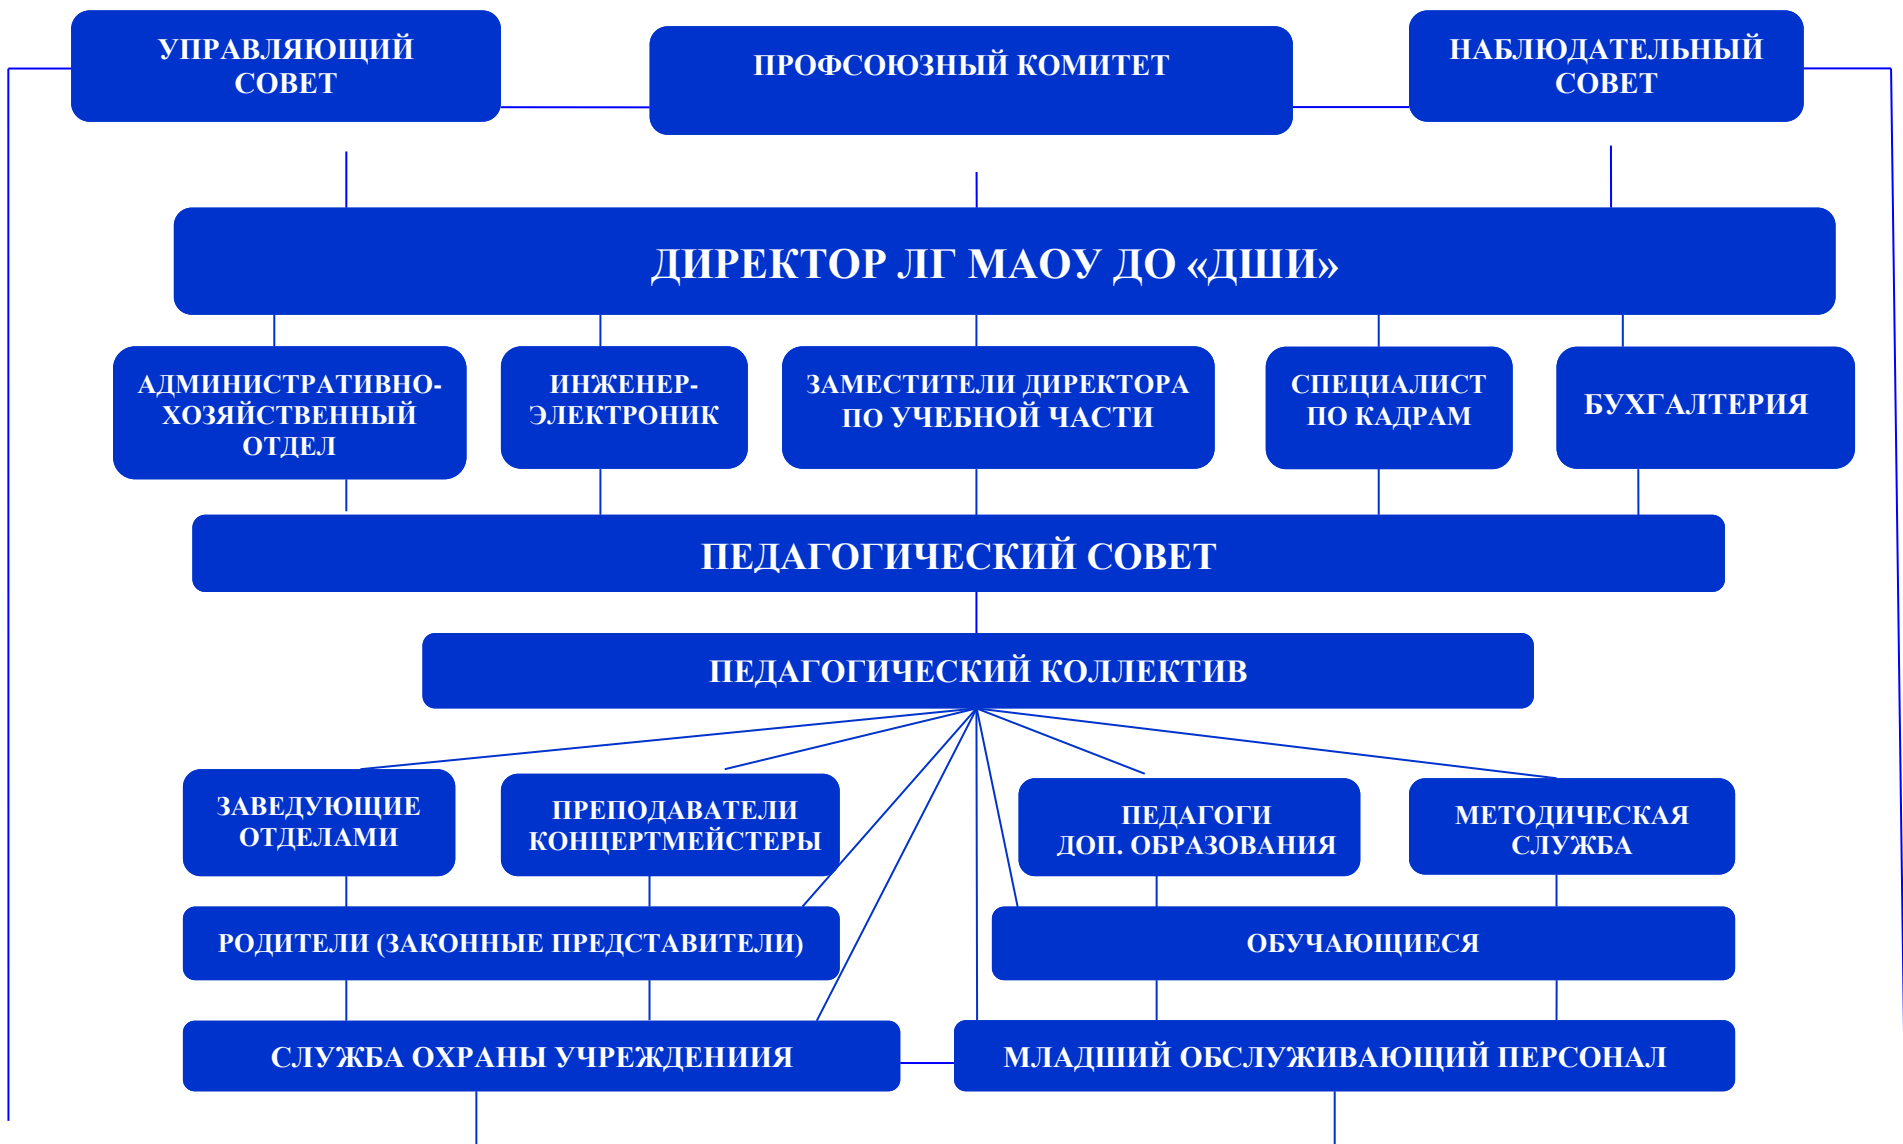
УПРАВЛЯЮЩИЙ СОВЕТ

ПРОФСОЮЗНЫЙ КОМИТЕТ

НАБЛЮДАТЕЛЬНЫЙ СОВЕТ

ДИРЕКТОР ЛГ МАОУ ДО «ДШИ»

АДМИНИСТРАТИВНО-ХОЗЯЙСТВЕННЫЙ ОТДЕЛ

ИНЖЕНЕР-ЭЛЕКТРОНИК

ЗАМЕСТИТЕЛИ ДИРЕКТОРА ПО УЧЕБНОЙ ЧАСТИ

СПЕЦИАЛИСТ ПО КАДРАМ

БУХГАЛТЕРИЯ

ПЕДАГОГИЧЕСКИЙ СОВЕТ

ПЕДАГОГИЧЕСКИЙ КОЛЛЕКТИВ

ЗАВЕДУЮЩИЕ ОТДЕЛАМИ

ПРЕПОДАВАТЕЛИ КОНЦЕРТМЕЙСТЕРЫ

ПЕДАГОГИ ДОП. ОБРАЗОВАНИЯ

МЕТОДИЧЕСКАЯ СЛУЖБА

РОДИТЕЛИ (ЗАКОННЫЕ ПРЕДСТАВИТЕЛИ)

ОБУЧАЮЩИЕСЯ

СЛУЖБА ОХРАНЫ УЧРЕЖДЕНИИЯ

МЛАДШИЙ ОБСЛУЖИВАЮЩИЙ ПЕРСОНАЛ